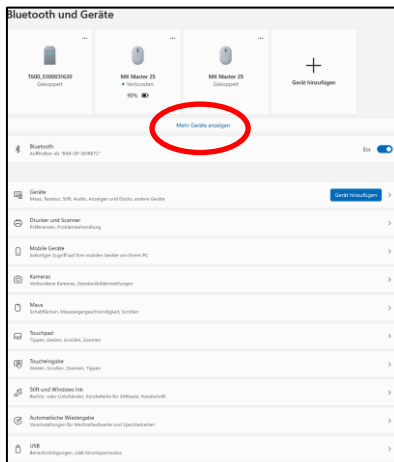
Bluetooth und Geräte

...
T600_3300031620
Gekoppelt

...
MX Master 2S
• Verbunden
90%

...
MX Master 2S
Gekoppelt

+
Gerät hinzufügen

Mehr Geräte anzeigen

Bluetooth
Auffindbar als "BAR-SY-SHRK72"
Ein

Geräte
Maus, Tastatur, Stift, Audio, Anzeigen und Docks, andere Geräte
Gerät hinzufügen

Drucker und Scanner
Präferenzen, Problembehandlung

Mobile Geräte
Sofortiger Zugriff auf Ihre mobilen Geräte von Ihrem PC

Kameras
Verbundene Kameras, Standardbildeinstellungen

Maus
Schaltflächen, Mauszeigergeschwindigkeit, Scrollen

Touchpad
Tippen, Gesten, Scrollen, Zoomen

Toucheingabe
Gesten, Scrollen, Zoomen, Tippen

Stift und Windows Ink
Rechts- oder Linkshänder, Kurzbefehle für Stifttaste, Handschrift

Automatische Wiedergabe
Voreinstellungen für Wechseldatenträger und Speicherkarten

USB
Benachrichtigungen, USB-Stromsparmodus